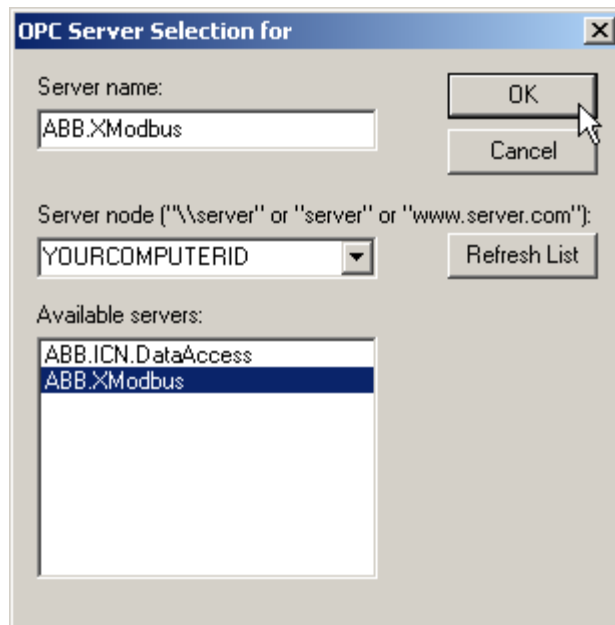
OPC Server Selection for

Server name:

ABB.XModbus

OK

Cancel

Server node ("\\server" or "server" or "www.server.com"):

YOURCOMPUTERID

Refresh List

Available servers:

ABB.ICN.DataAccess
ABB.XModbus